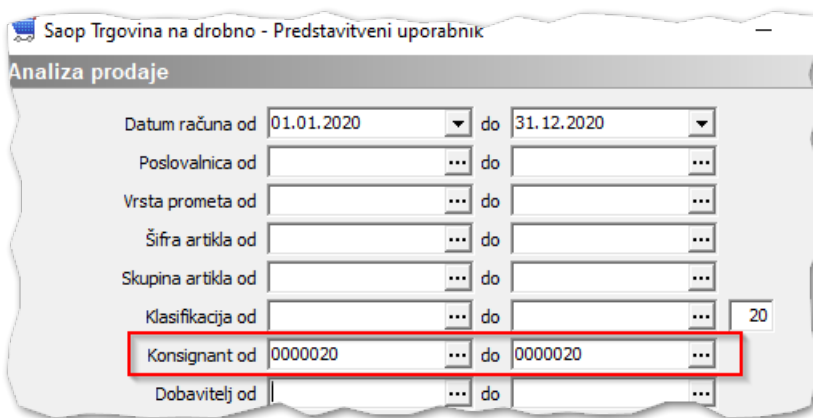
Saop Trgovina na drobno - Predstavitveni uporabnik
Analiza prodaje

Datum računa od 01.01.2020 do 31.12.2020
Poslovalnica od ... do ...
Vrsta prometa od ... do ...
Šifra artikla od ... do ...
Skupina artikla od ... do ...
Klasifikacija od ... do ... 20
Konsignant od 0000020 ... do 0000020 ...
Dobavitelj od ... do ...